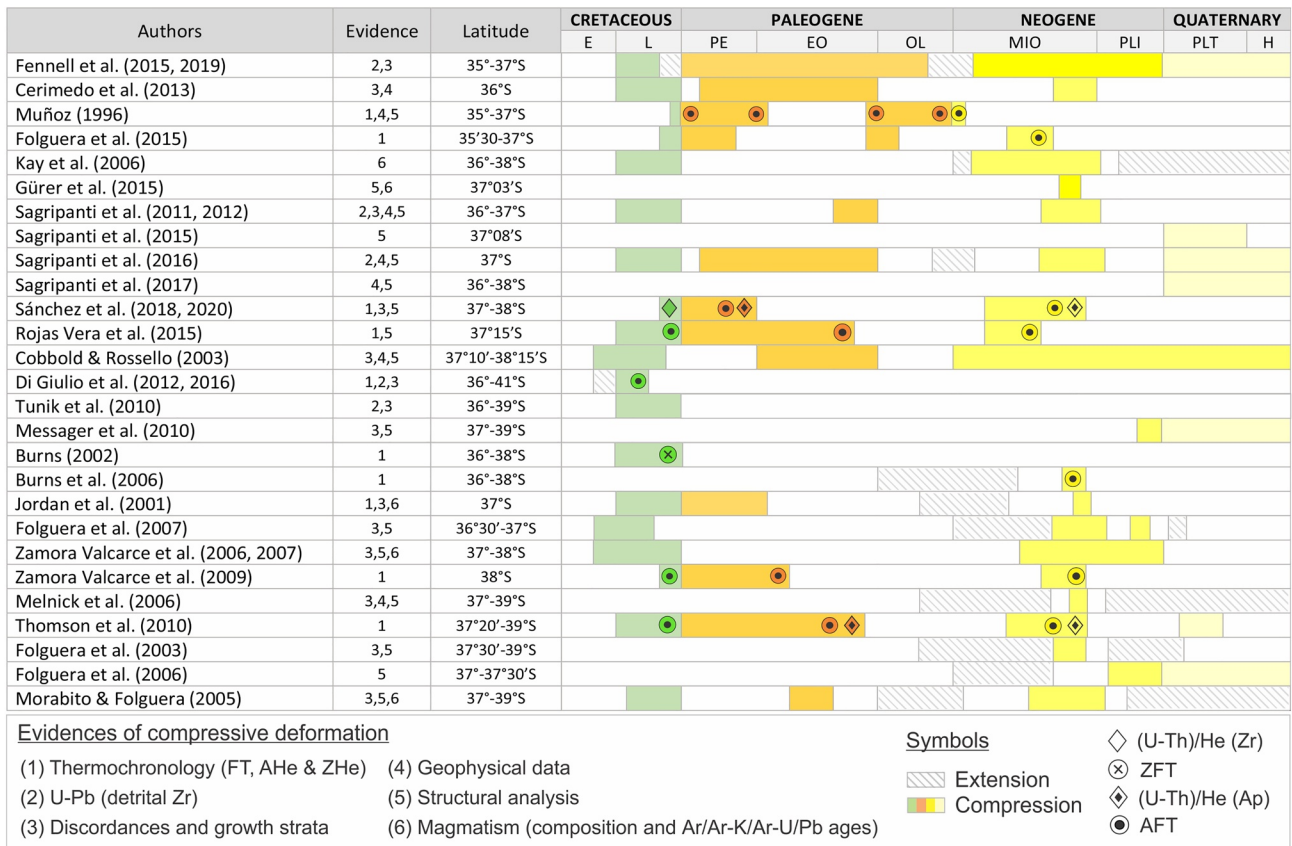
| Authors | Evidence | Latitude | CRETACEOUS E | CRETACEOUS L | PALEOGENE PE | PALEOGENE EO | PALEOGENE OL | NEOGENE MIO | NEOGENE PLI | QUATERNARY PLT | QUATERNARY H |
|---|---|---|---|---|---|---|---|---|---|---|---|
| Fennell et al. (2015, 2019) | 2,3 | 35°-37°S | | | | | | | | | |
| Cerimedo et al. (2013) | 3,4 | 36°S | | | | | | | | | |
| Muñoz (1996) | 1,4,5 | 35°-37°S | | | | | | | | | |
| Folguera et al. (2015) | 1 | 35'30-37°S | | | | | | | | | |
| Kay et al. (2006) | 6 | 36°-38°S | | | | | | | | | |
| Gürer et al. (2015) | 5,6 | 37°03'S | | | | | | | | | |
| Sagripanti et al. (2011, 2012) | 2,3,4,5 | 36°-37°S | | | | | | | | | |
| Sagripanti et al. (2015) | 5 | 37°08'S | | | | | | | | | |
| Sagripanti et al. (2016) | 2,4,5 | 37°S | | | | | | | | | |
| Sagripanti et al. (2017) | 4,5 | 36°-38°S | | | | | | | | | |
| Sánchez et al. (2018, 2020) | 1,3,5 | 37°-38°S | | | | | | | | | |
| Rojas Vera et al. (2015) | 1,5 | 37°15'S | | | | | | | | | |
| Cobbold & Rossello (2003) | 3,4,5 | 37°10'-38°15'S | | | | | | | | | |
| Di Giulio et al. (2012, 2016) | 1,2,3 | 36°-41°S | | | | | | | | | |
| Tunik et al. (2010) | 2,3 | 36°-39°S | | | | | | | | | |
| Messager et al. (2010) | 3,5 | 37°-39°S | | | | | | | | | |
| Burns (2002) | 1 | 36°-38°S | | | | | | | | | |
| Burns et al. (2006) | 1 | 36°-38°S | | | | | | | | | |
| Jordan et al. (2001) | 1,3,6 | 37°S | | | | | | | | | |
| Folguera et al. (2007) | 3,5 | 36°30'-37°S | | | | | | | | | |
| Zamora Valcarce et al. (2006, 2007) | 3,5,6 | 37°-38°S | | | | | | | | | |
| Zamora Valcarce et al. (2009) | 1 | 38°S | | | | | | | | | |
| Melnick et al. (2006) | 3,4,5 | 37°-39°S | | | | | | | | | |
| Thomson et al. (2010) | 1 | 37°20'-39°S | | | | | | | | | |
| Folguera et al. (2003) | 3,5 | 37°30'-39°S | | | | | | | | | |
| Folguera et al. (2006) | 5 | 37°-37°30'S | | | | | | | | | |
| Morabito & Folguera (2005) | 3,5,6 | 37°-39°S | | | | | | | | | |

Evidences of compressive deformation

(1) Thermochronology (FT, AHe & ZHe)
(2) U-Pb (detrital Zr)
(3) Discordances and growth strata
(4) Geophysical data
(5) Structural analysis
(6) Magmatism (composition and Ar/Ar-K/Ar-U/Pb ages)

Symbols
Extension
Compression

(U-Th)/He (Zr)
ZFT
(U-Th)/He (Ap)
AFT